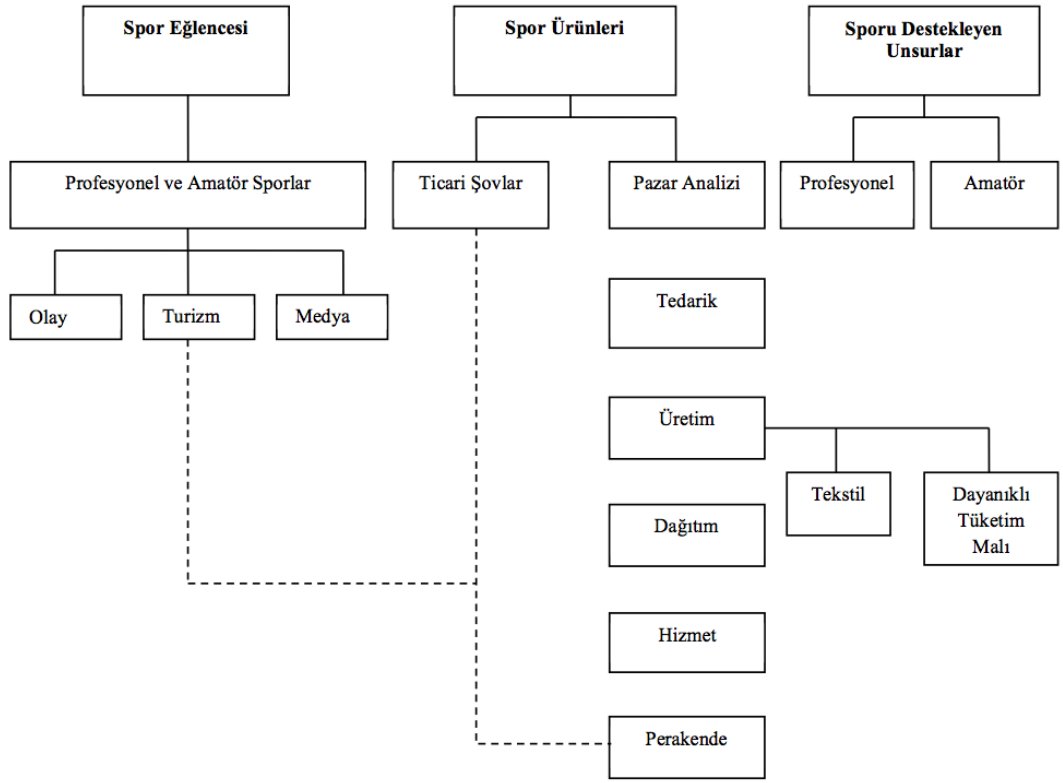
Spor Eğlencesi

Spor Ürünleri

Sporu Destekleyen Unsurlar

Profesyonel ve Amatör Sporlar

Ticari Şovlar

Pazar Analizi

Profesyonel

Amatör

Olay

Turizm

Medya

Tedarik

Üretim

Tekstil

Dayanıklı Tüketim Malı

Dağıtım

Hizmet

Perakende